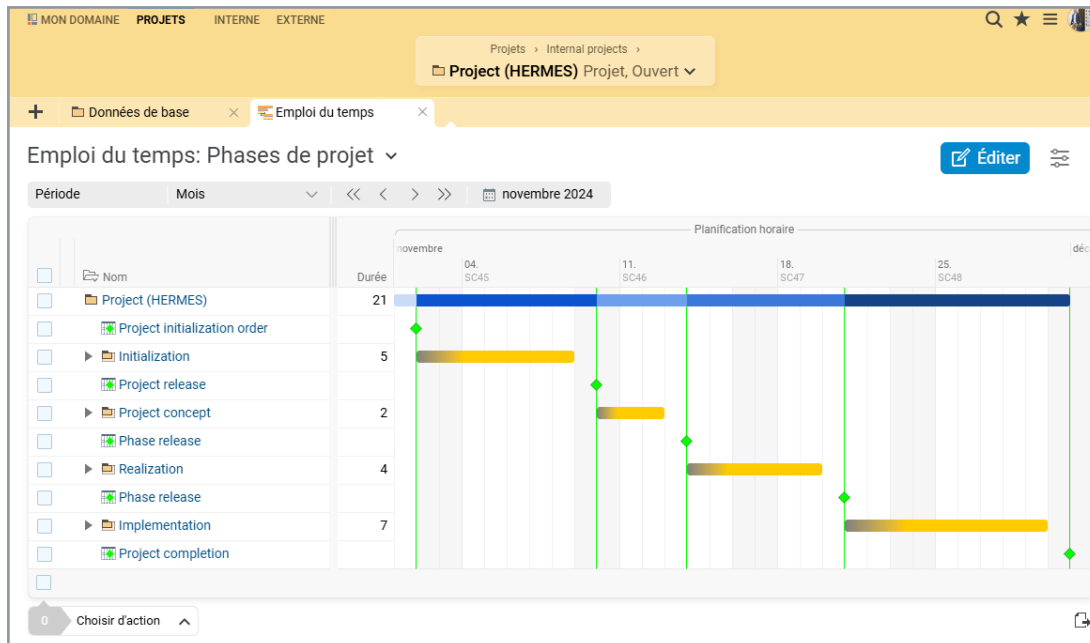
MON DOMAINE PROJETS INTERNE EXTERNE

Projets › Internal projects ›
Project (HERMES) Projet, Ouvert

+ Données de base × Emploi du temps ×

Emploi du temps: Phases de projet

Éditer

Période Mois « ‹ › » novembre 2024

Planification horaire

novembre déc

04. SC45 11. SC46 18. SC47 25. SC48

| Nom | Durée |
|---|---|
| Project (HERMES) | 21 |
| Project initialization order | |
| Initialization | 5 |
| Project release | |
| Project concept | 2 |
| Phase release | |
| Realization | 4 |
| Phase release | |
| Implementation | 7 |
| Project completion | |

0 Choisir d'action